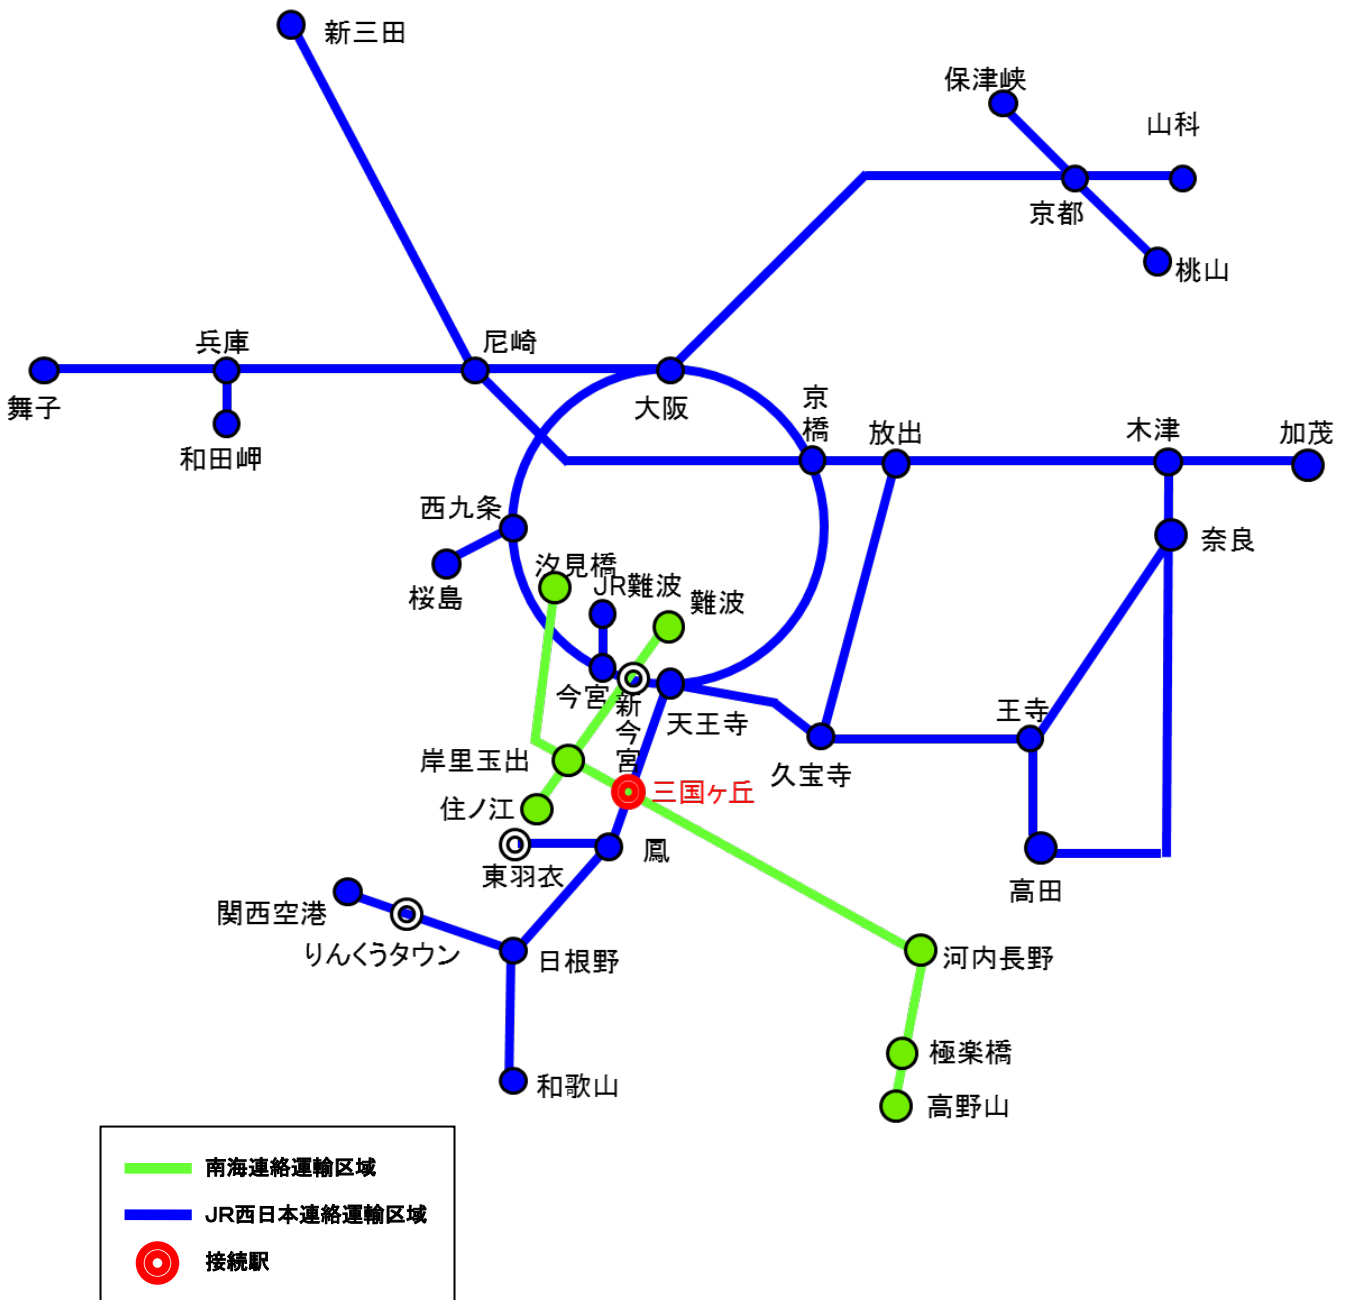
新三田

保津峡

山科

京都

桃山

兵庫

尼崎

舞子

和田岬

大阪

京橋

放出

木津

加茂

西九条

桜島

奈良

汐見橋

JR難波

難波

今宮

新今宮

天王寺

王寺

岸里玉出

久宝寺

三国ヶ丘

住ノ江

東羽衣

鳳

高田

関西空港

りんくうタウン

日根野

河内長野

極楽橋

和歌山

高野山

南海連絡運輸区域

JR西日本連絡運輸区域

接続駅